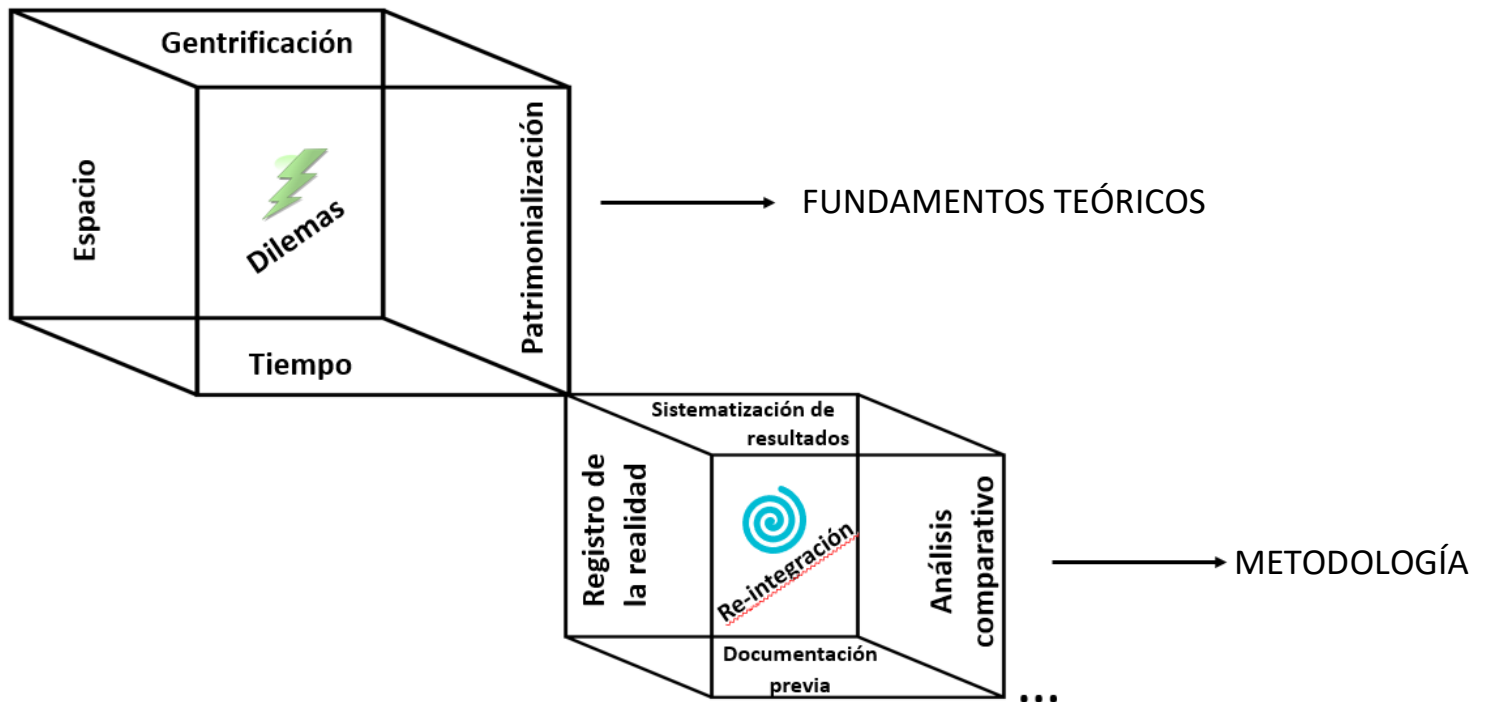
Gentrificación

Espacio

Dilemas

Patrimonialización

Tiempo

FUNDAMENTOS TEÓRICOS

Sistematización de resultados

Registro de la realidad

Re-integración

Análisis comparativo

Documentación previa

METODOLOGÍA

...